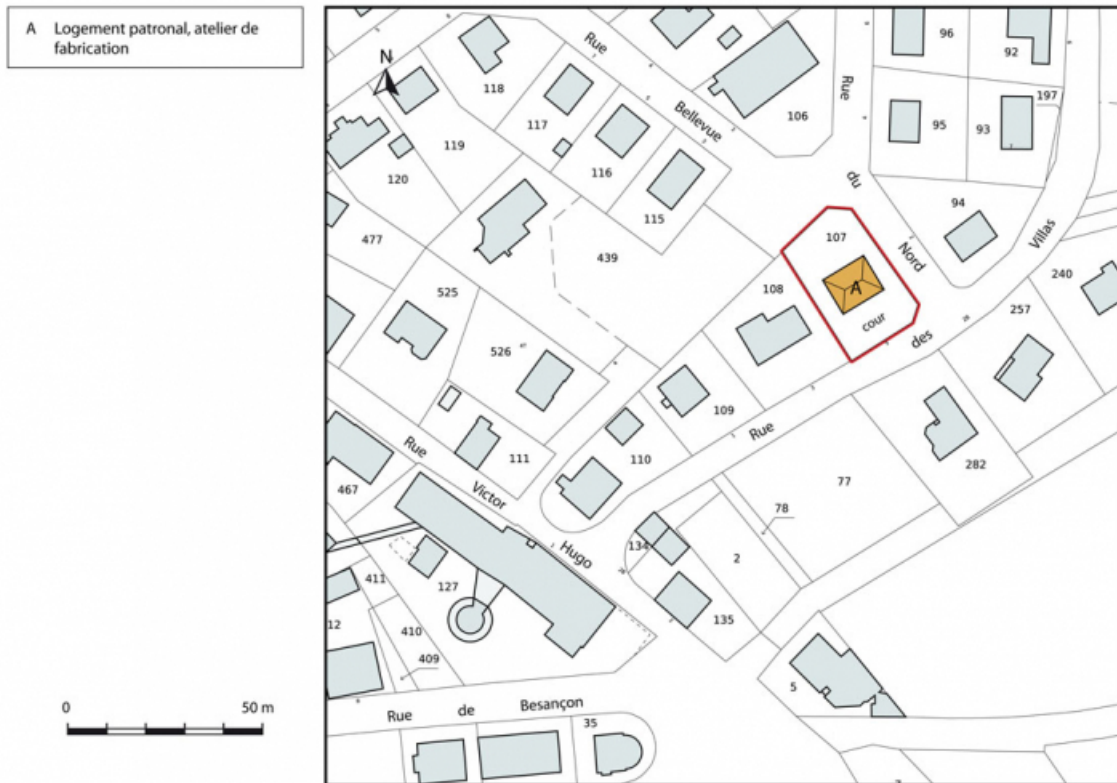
A Logement patronal, atelier de fabrication

0 50 m

N

Rue Bellevue

Rue du Nord

Rue des Villas

Rue Victor Hugo

Rue de Besançon

96 92 197 106 95 93 118 117 116 115 119 120 94 107 A cour 108 240 477 439 525 526 257 109 110 111 282 467 77 78 134 2 411 127 135 12 410 409 5 35